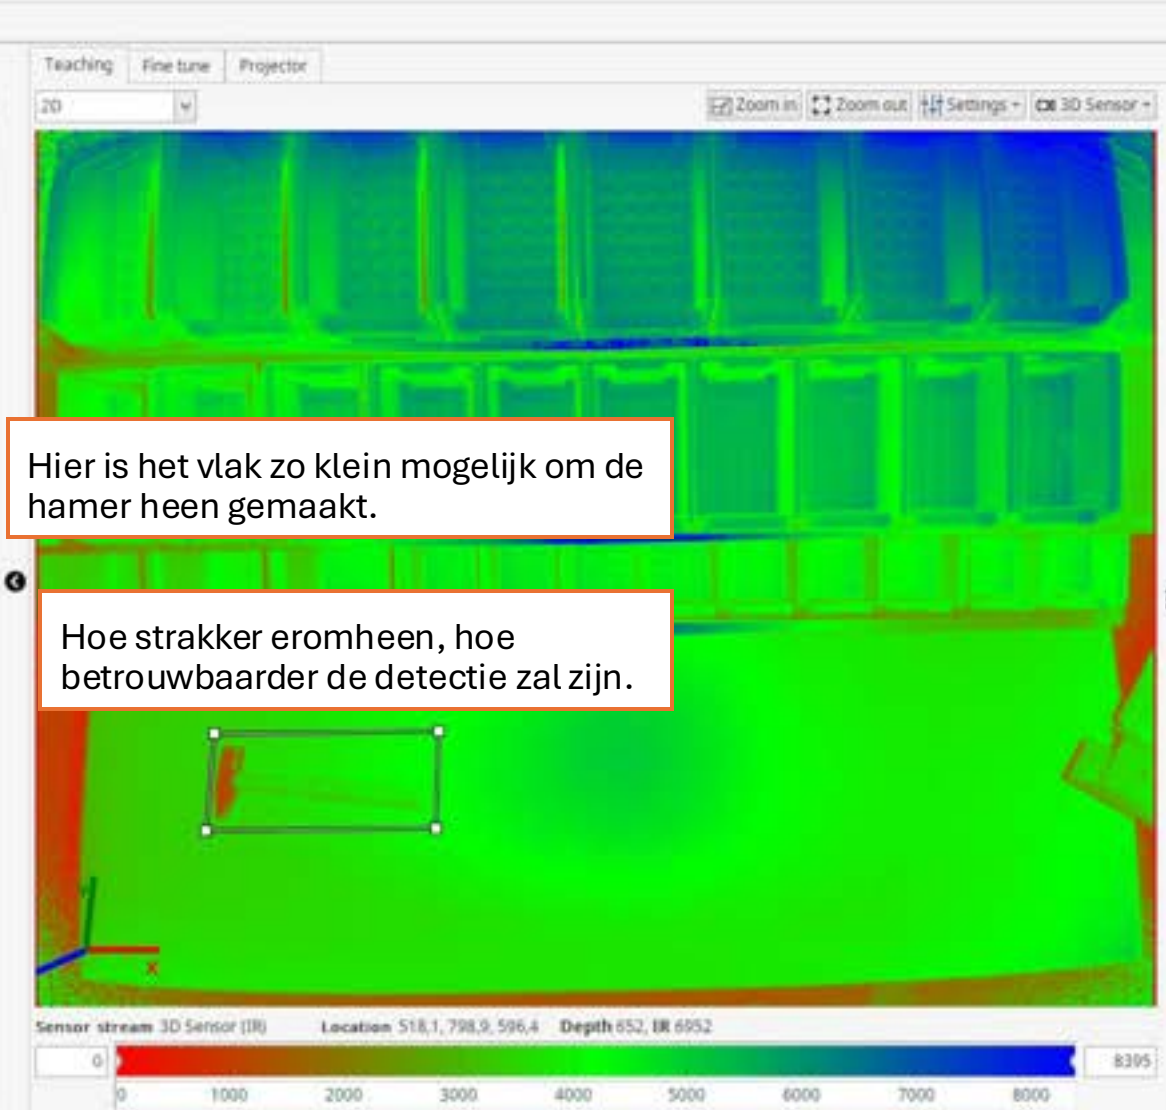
Teaching Fine tune Projector

2D

Zoom in Zoom out Settings 3D Sensor

Hier is het vlak zo klein mogelijk om de hamer heen gemaakt.

Hoe strakker eromheen, hoe betrouwbaarder de detectie zal zijn.

Y

X

Sensor stream 3D Sensor (IR) Location 518,1, 798,9, 596,4 Depth 652, IR 6952

0

8395

0 1000 2000 3000 4000 5000 6000 7000 8000